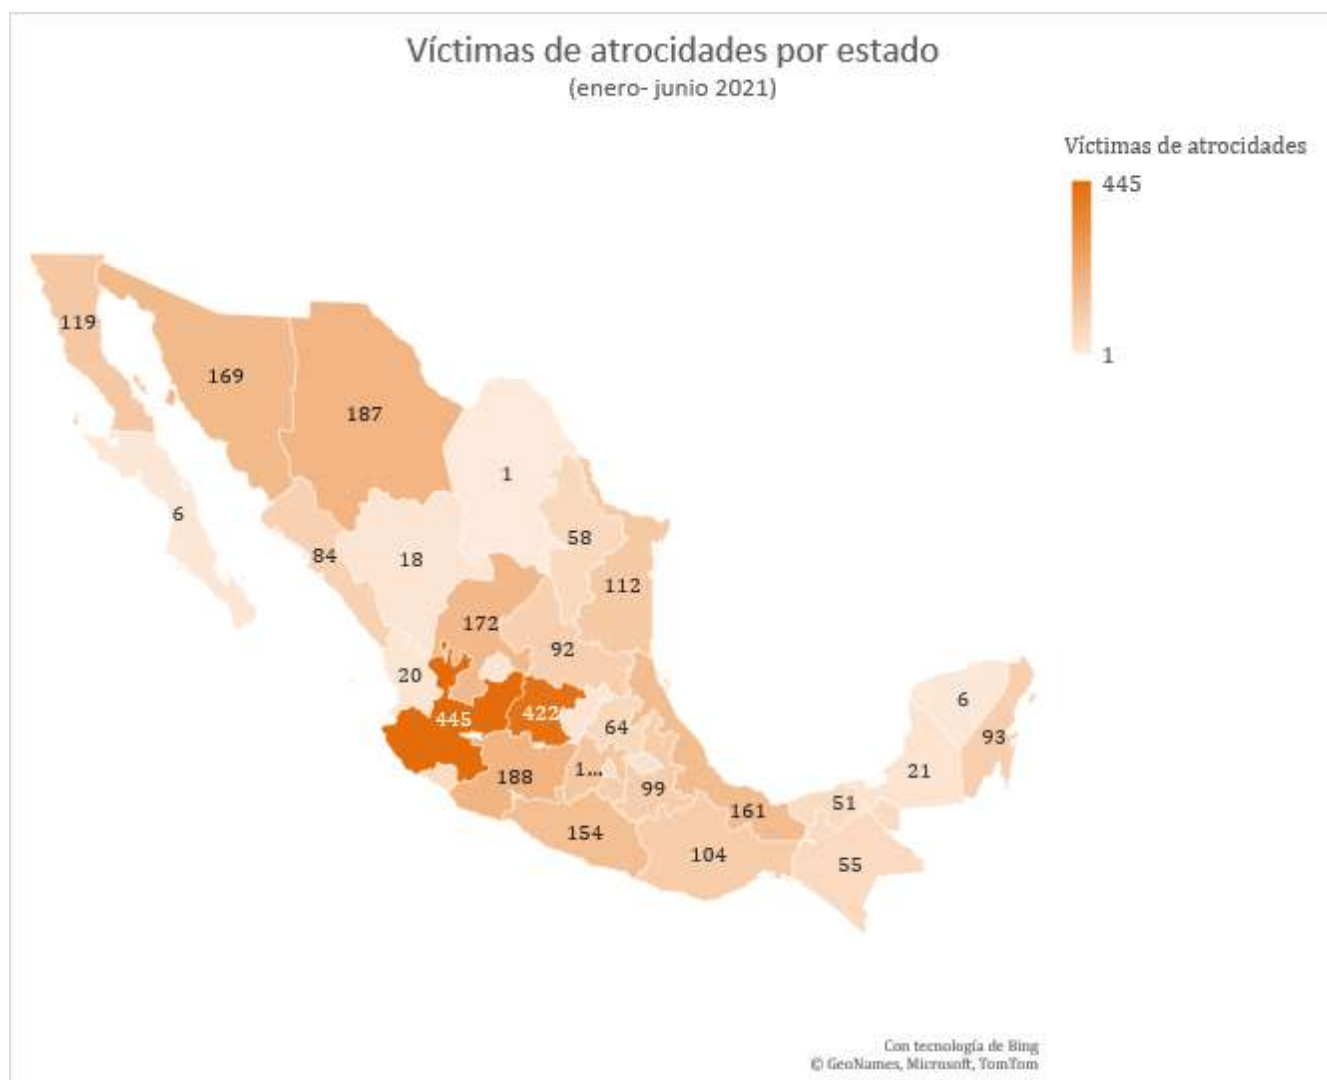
Víctimas de atrocidades por estado
(enero- junio 2021)

Víctimas de atrocidades
445
1

119
169
187
1
6
58
84
18
112
172
92
20
445
422
64
188
1...
99
161
154
104
6
93
21
51
55

Con tecnología de Bing
© GeoNames, Microsoft, TomTom